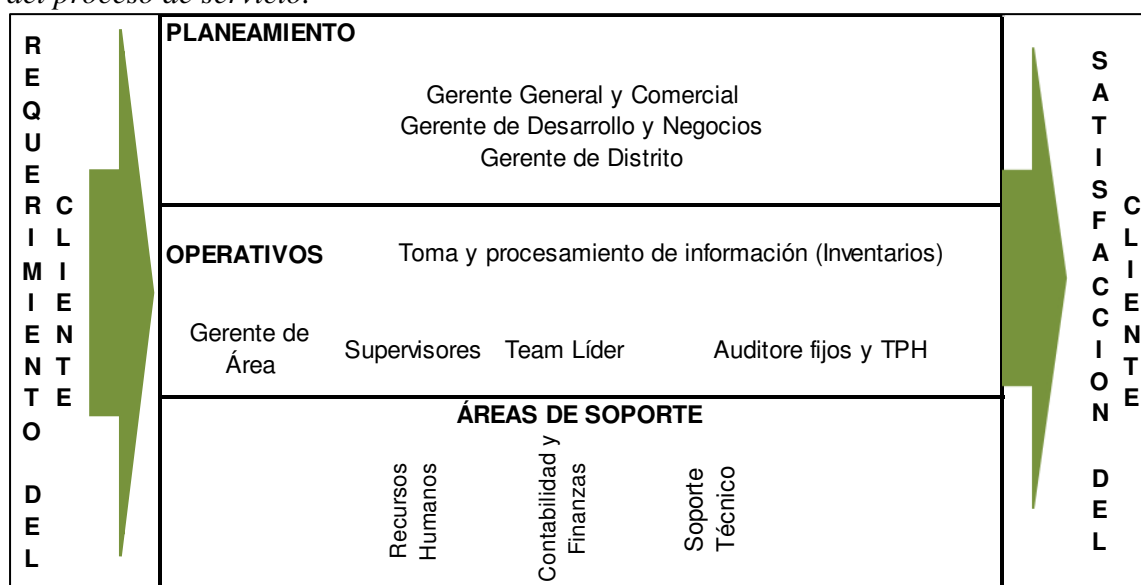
del proceso de servicio.

REQUERIMIENTO DEL CLIENTE

PLANEAMIENTO

Gerente General y Comercial
Gerente de Desarrollo y Negocios
Gerente de Distrito

OPERATIVOS Toma y procesamiento de información (Inventarios)

Gerente de Área Supervisores Team Líder Auditore fijos y TPH

ÁREAS DE SOPORTE

Recursos Humanos

Contabilidad y Finanzas

Soporte Técnico

SATISFACCION DEL CLIENTE